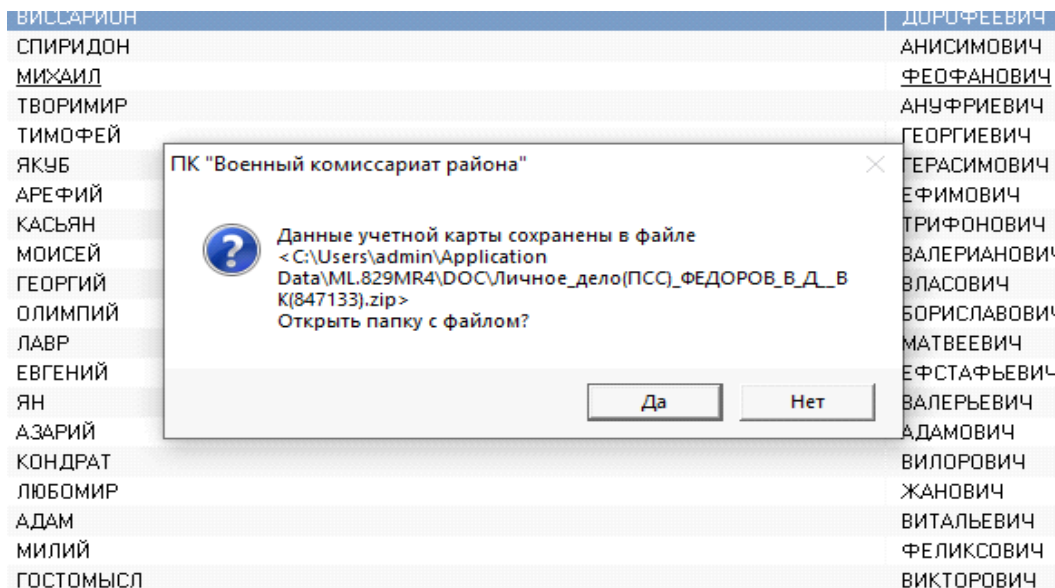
ВИССАРИОН ДОРОФЕЕВИЧ
СПИРИДОН АНИСИМОВИЧ
МИХАИЛ ФЕОФАНОВИЧ
ТВОРИМИР АНУФРИЕВИЧ
ТИМОФЕЙ ГЕОРГИЕВИЧ
ЯКУБ ГЕРАСИМОВИЧ
АРЕФИЙ ЕФИМОВИЧ
КАСЬЯН ТРИФОНОВИЧ
МОИСЕЙ ВАЛЕРИАНОВИЧ
ГЕОРГИЙ ВЛАСОВИЧ
ОЛИМПИЙ БОРИСЛАВОВИЧ
ЛАВР МАТВЕЕВИЧ
ЕВГЕНИЙ ЕФСТАФЬЕВИЧ
ЯН ВАЛЕРЬЕВИЧ
АЗАРИЙ АДАМОВИЧ
КОНДРАТ ВИЛОРОВИЧ
ЛЮБОМИР ЖАНОВИЧ
АДАМ ВИТАЛЬЕВИЧ
МИЛИЙ ФЕЛИКСОВИЧ
ГОСТОМЫСЛ ВИКТОРОВИЧ

ПК "Военный комиссариат района"

Данные учетной карты сохранены в файле <C:\Users\admin\Application Data\ML.829MR4\DOC\Личное_дело(ПСС)_ФЕДОРОВ_В_Д__В К(847133).zip>
Открыть папку с файлом?

Да Нет